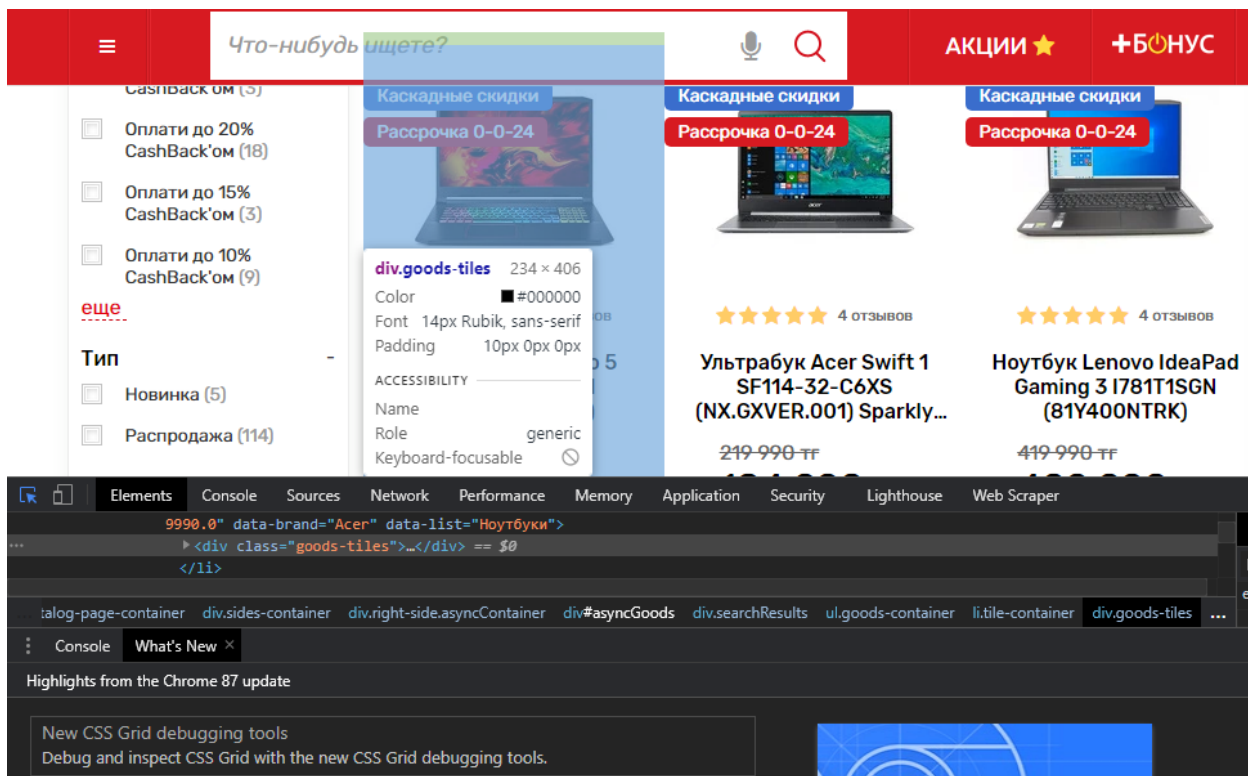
Что-нибудь ищете?

АКЦИИ

+БОНУС

CashBack'ом (3)

Оплати до 20% CashBack'ом (18)

Оплати до 15% CashBack'ом (3)

Оплати до 10% CashBack'ом (9)

еще

Тип

Новинка (5)

Распродажа (114)

Каскадные скидки

Рассрочка 0-0-24

div.goods-tiles 234 × 406
Color #000000
Font 14px Rubik, sans-serif
Padding 10px 0px 0px
ACCESSIBILITY
Name
Role generic
Keyboard-focusable

Каскадные скидки

Рассрочка 0-0-24

4 отзывов

Ультрабук Acer Swift 1 SF114-32-C6XS (NX.GXVER.001) Sparkly...

219 990 тг

Каскадные скидки

Рассрочка 0-0-24

4 отзывов

Ноутбук Lenovo IdeaPad Gaming 3 I781T1SGN (81Y400NTRK)

419 990 тг

Elements Console Sources Network Performance Memory Application Security Lighthouse Web Scraper

9990.0" data-brand="Acer" data-list="Ноутбуки">
<div class="goods-tiles">…</div> == $0
</li>

talog-page-container div.sides-container div.right-side.asyncContainer div#asyncGoods div.searchResults ul.goods-container li.tile-container div.goods-tiles ...

Console What's New ×

Highlights from the Chrome 87 update

New CSS Grid debugging tools
Debug and inspect CSS Grid with the new CSS Grid debugging tools.